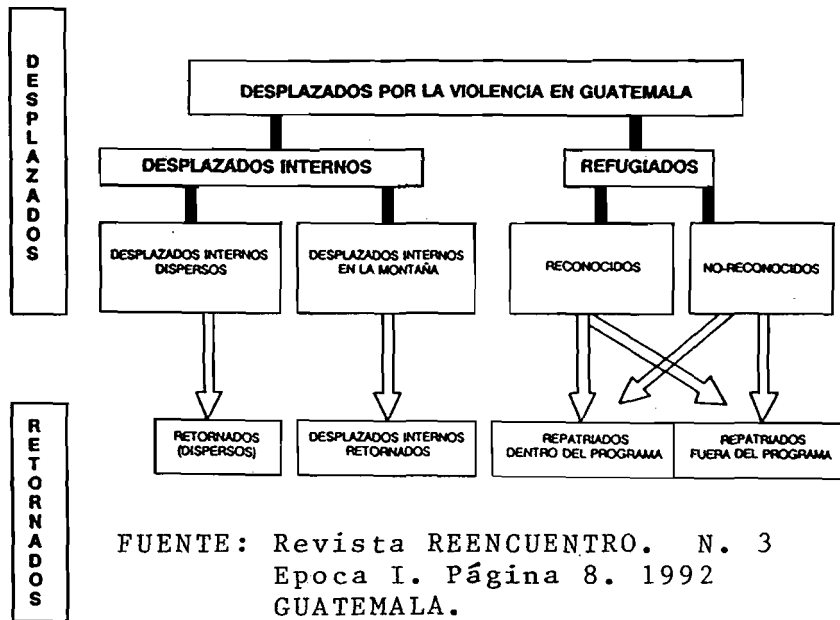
DESPLAZADOS

DESPLAZADOS POR LA VIOLENCIA EN GUATEMALA

DESPLAZADOS INTERNOS

REFUGIADOS

DESPLAZADOS INTERNOS DISPERSOS

DESPLAZADOS INTERNOS EN LA MONTAÑA

RECONOCIDOS

NO-RECONOCIDOS

RETORNADOS

RETORNADOS (DISPERSOS)

DESPLAZADOS INTERNOS RETORNADOS

REPATRIADOS DENTRO DEL PROGRAMA

REPATRIADOS FUERA DEL PROGRAMA

FUENTE: Revista REENCUENTRO. N. 3 Epoca I. Página 8. 1992 GUATEMALA.